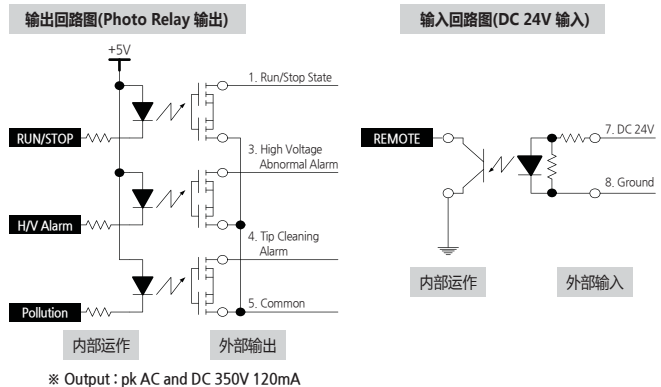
输出回路图(Photo Relay 输出)

+5V

1. Run/Stop State

RUN/STOP

3. High Voltage Abnormal Alarm

H/V Alarm

4. Tip Cleaning Alarm

Pollution

5. Common

内部运作

外部输出

※ Output : pk AC and DC 350V 120mA

输入回路图(DC 24V 输入)

REMOTE

7. DC 24V

8. Ground

内部运作

外部输入